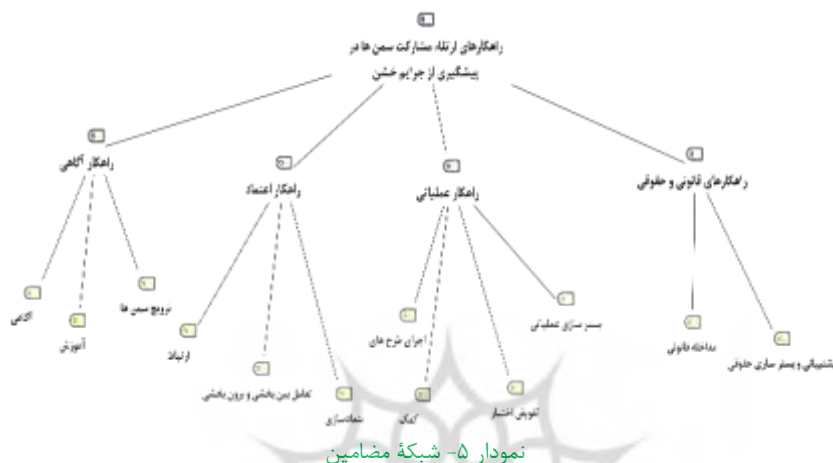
راهکارهای ارتقاء مشارکت سمن ها در پیشگیری از جرایم خشن

راهکار آگاهی

راهکار اعتماد

راهکار عملیاتی

راهکارهای قانونی و حقوقی

ترویج سمن ها

آموزش

اگاهی

ارتباط

تعامل بین بخشی و درون بخشی

شفاف‌سازی

بستر سازی عملیاتی

اجرای طرح های

کمک

تقویض اختیار

پشتیبانی و بستر سازی حقوقی

پرداخته قانونی

نمودار ۵- شبکهٔ مضامین